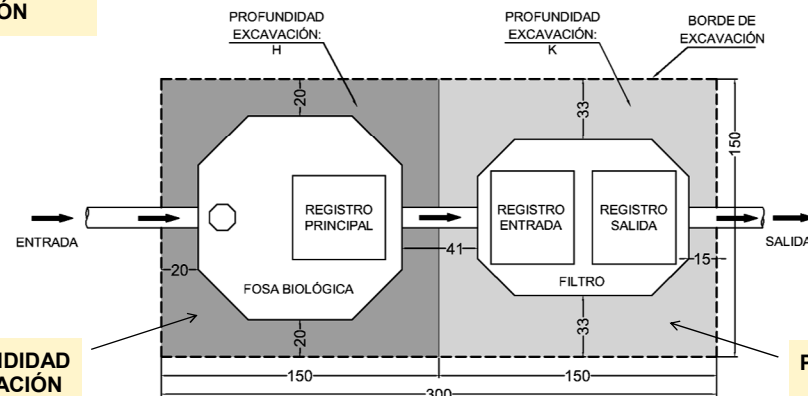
ÓN

PROFUNDIDAD EXCAVACIÓN: H

PROFUNDIDAD EXCAVACIÓN: K

BORDE DE EXCAVACIÓN

20

33

150

REGISTRO PRINCIPAL

REGISTRO ENTRADA

REGISTRO SALIDA

ENTRADA

SALIDA

20

41

15

FOSA BIOLÓGICA

FILTRO

20

33

IDIDAD
ACIÓN

P

150

150

300